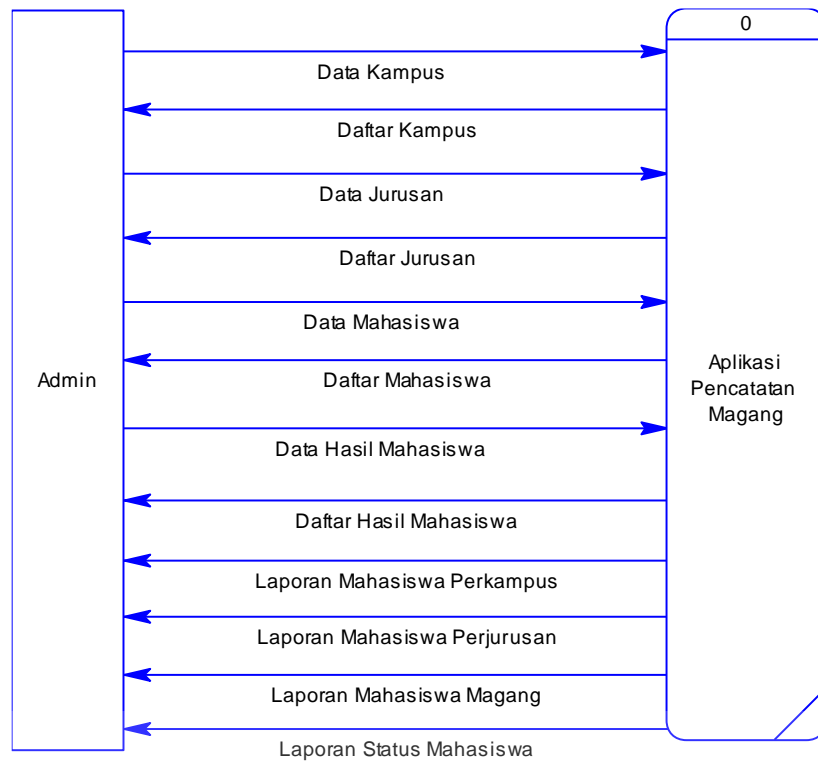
0

Data Kampus

Daftar Kampus

Data Jurusan

Daftar Jurusan

Data Mahasiswa

Admin

Daftar Mahasiswa

Aplikasi Pencatatan Magang

Data Hasil Mahasiswa

Daftar Hasil Mahasiswa

Laporan Mahasiswa Perkampus

Laporan Mahasiswa Perjurusan

Laporan Mahasiswa Magang

Laporan Status Mahasiswa